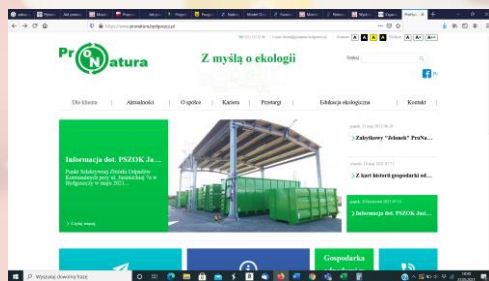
https://www.pronatura.bydgoszcz.pl

ProNatura

Z myślą o ekologii

Szukaj

Dla klienta | Aktualności | O spółce | Kariera | Przetargi | Edukacja ekologiczna | Kontakt

Informacja dot. PSZOK Ja...

Punkt Selektywnej Zbiórki Odpadów Komunalnych przy ul. Jasiniecka w Bydgoszczy w maju 2021...

Czytaj więcej

Zatyletkowy "Jelonek" ProNa...

Z kart historii gospodarki od...

Informacja dot. PSZOK Jasi...

Gospodarka

Wyszukaj dowolną frazę